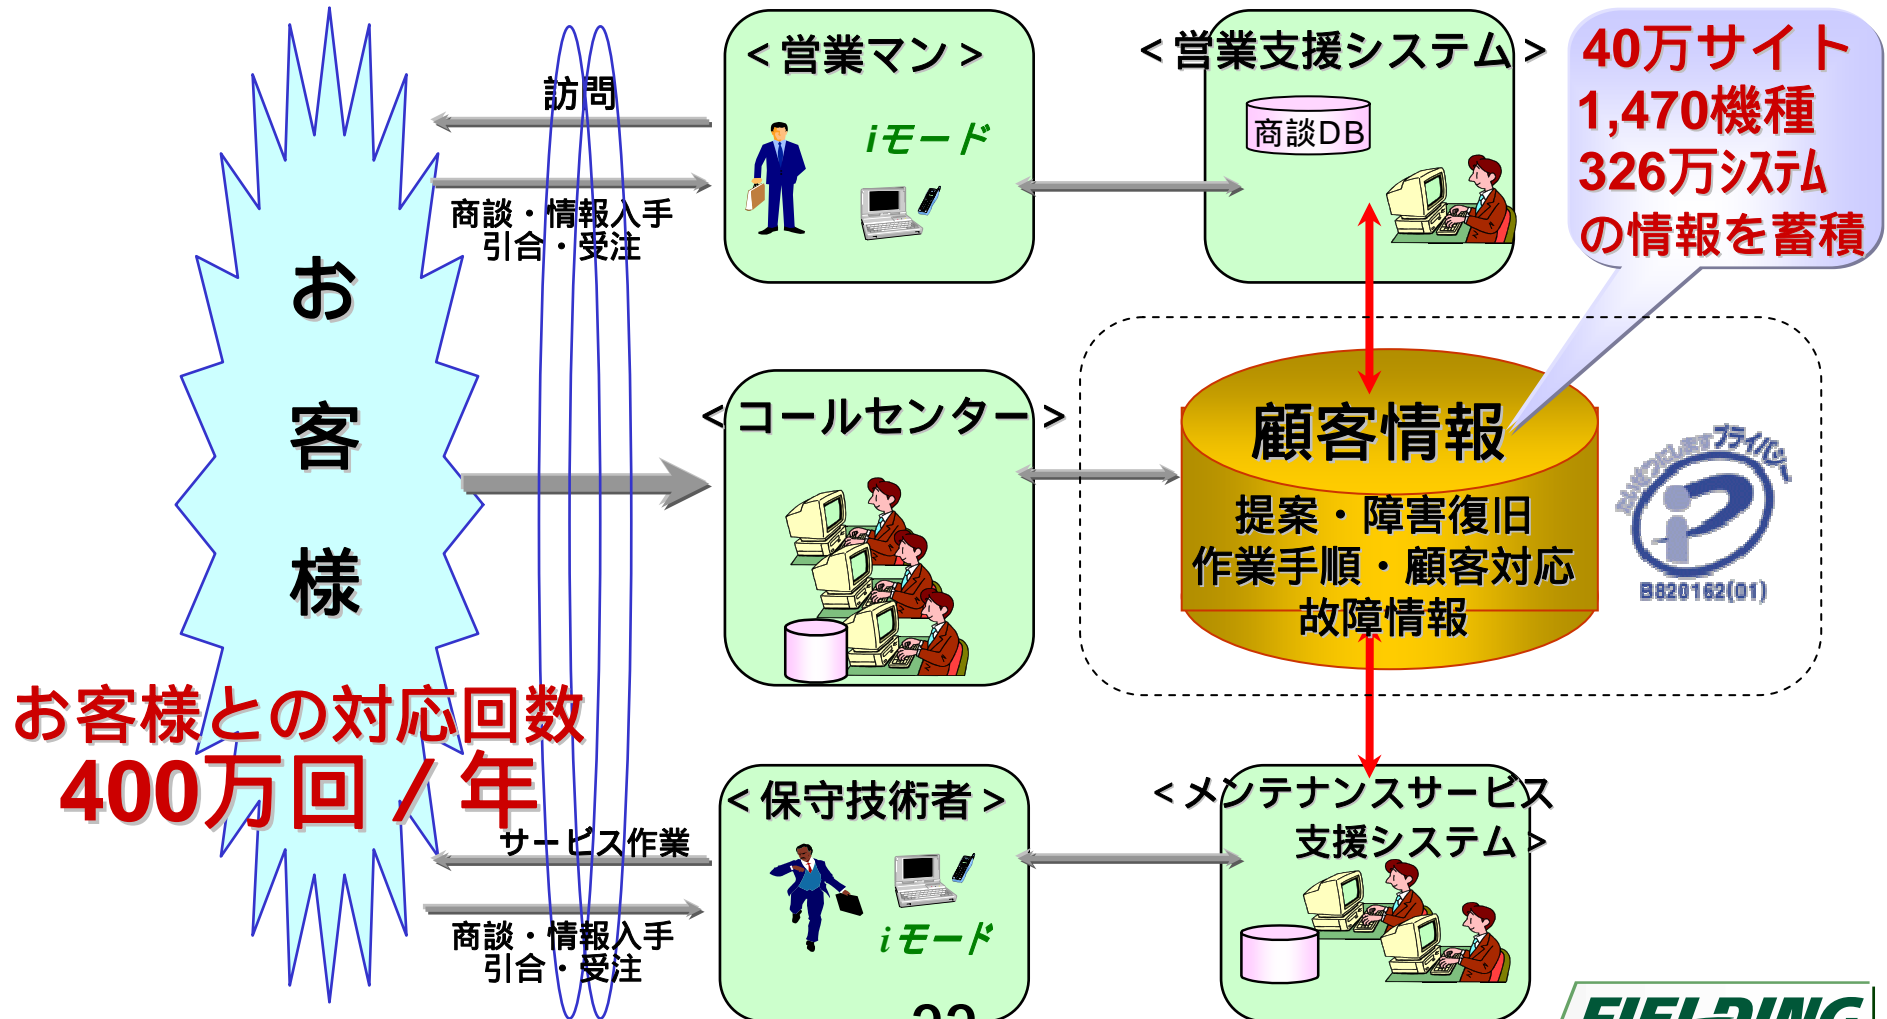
お
客
様

お客様との対応回数
400万回／年

訪問

商談・情報入手
引合・受注

サービス作業

商談・情報入手
引合・受注

＜営業マン＞
iモード

＜営業支援システム＞
商談DB

40万サイト
1,470機種
326万ｼｽﾃﾑ
の情報を蓄積

＜コールセンター＞

顧客情報
提案・障害復旧
作業手順・顧客対応
故障情報

たいせつにしますプライバシー
B820162(01)

＜保守技術者＞
iモード

＜メンテナンスサービス
支援システム＞

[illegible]

FIELDING